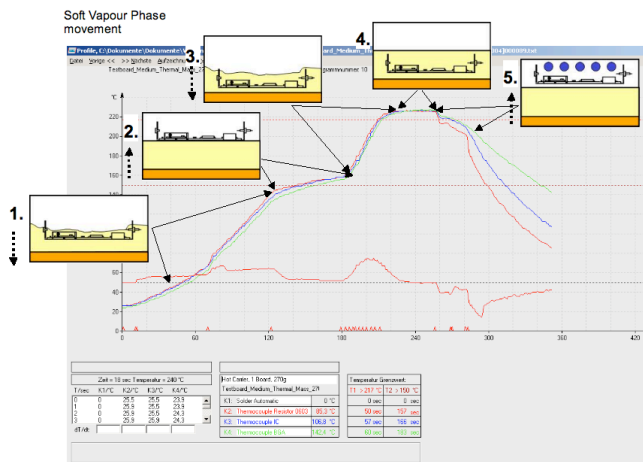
Soft Vapour Phase movement

Profile, C:\Dokumente\Dokumente\ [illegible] board_Medium_ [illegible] 00 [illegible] 000000 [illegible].txt

Datei Vorige << >> Nächste Aufzeichn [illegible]

Testboard_Medium_Thermal_Mass_27 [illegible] grammnummer 10

1.

2.

3.

4.

5.

°C

220
200
180
160
140
120
100
80
60
40
20

0 60 120 180 240 300 360 420

Zeit = 18 sec Temperatur = 240 °C

| T/sec | K1/°C | K2/°C | K3/°C | K4/°C |
|---|---|---|---|---|
| 0 | 0 | 25.5 | 25.5 | 23.9 |
| 1 | 0 | 25.9 | 25.5 | 23.9 |
| 2 | 0 | 25.9 | 25.6 | 24.0 |
| 3 | 0 | 25.9 | 25.6 | 24.0 |

dT/dt

Hot Carrier, 1 Board, 270g
Testboard_Medium_Thermal_Mass_27 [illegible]

| K1: Solder Automatic | 0 °C |
|---|---|
| K2: Thermocouple Reflow 0603 | 80.3 °C |
| K3: Thermocouple IC | 106.8 °C |
| K4: Thermocouple BGA | 140.4 °C |

Temperatur Grenzwert

| T1 > 217 °C | T2 > 150 °C |
|---|---|
| 0 sec | 0 sec |
| 50 sec | 157 sec |
| 57 sec | 165 sec |
| 60 sec | 163 sec |